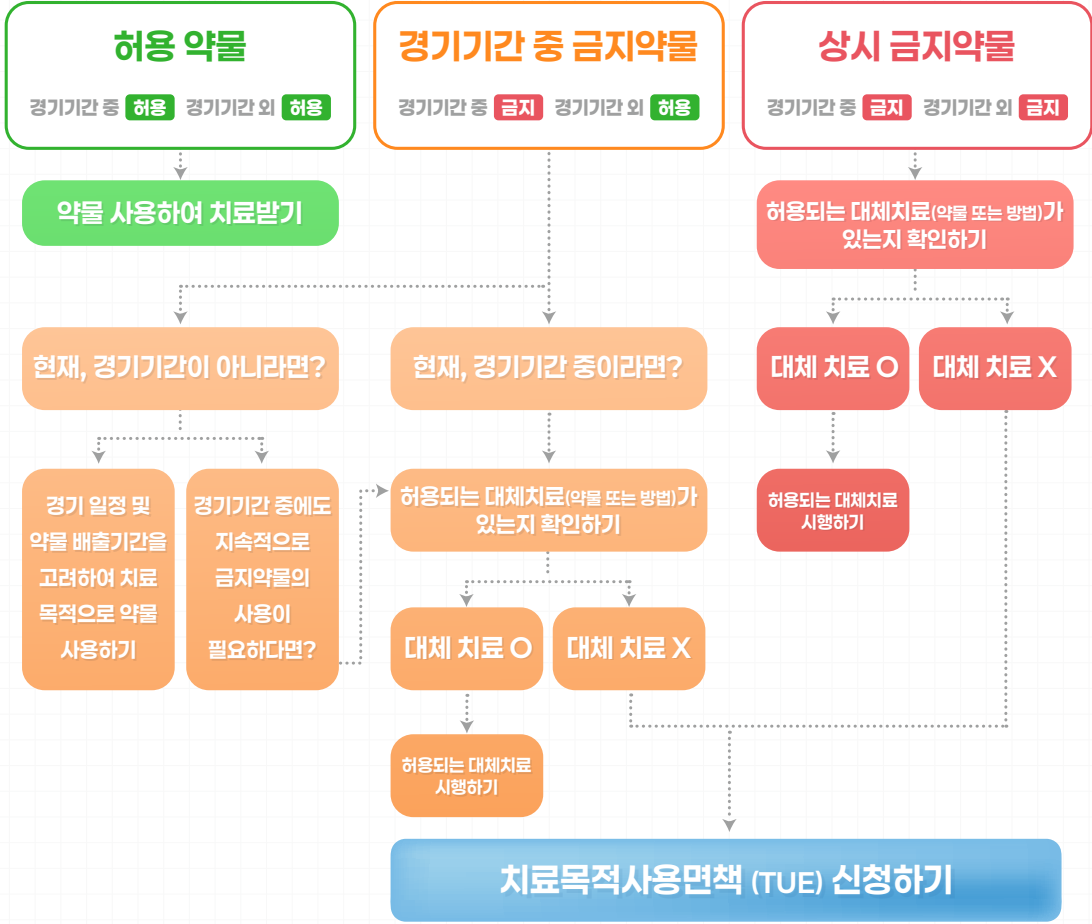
허용 약물

경기기간 중 허용 경기기간 외 허용

경기기간 중 금지약물

경기기간 중 금지 경기기간 외 허용

상시 금지약물

경기기간 중 금지 경기기간 외 금지

약물 사용하여 치료받기

허용되는 대체치료(약물 또는 방법)가 있는지 확인하기

현재, 경기기간이 아니라면?

현재, 경기기간 중이라면?

대체 치료 O

대체 치료 X

경기 일정 및 약물 배출기간을 고려하여 치료 목적으로 약물 사용하기

경기기간 중에도 지속적으로 금지약물의 사용이 필요하다면?

허용되는 대체치료(약물 또는 방법)가 있는지 확인하기

허용되는 대체치료 시행하기

대체 치료 O

대체 치료 X

허용되는 대체치료 시행하기

치료목적사용면책 (TUE) 신청하기